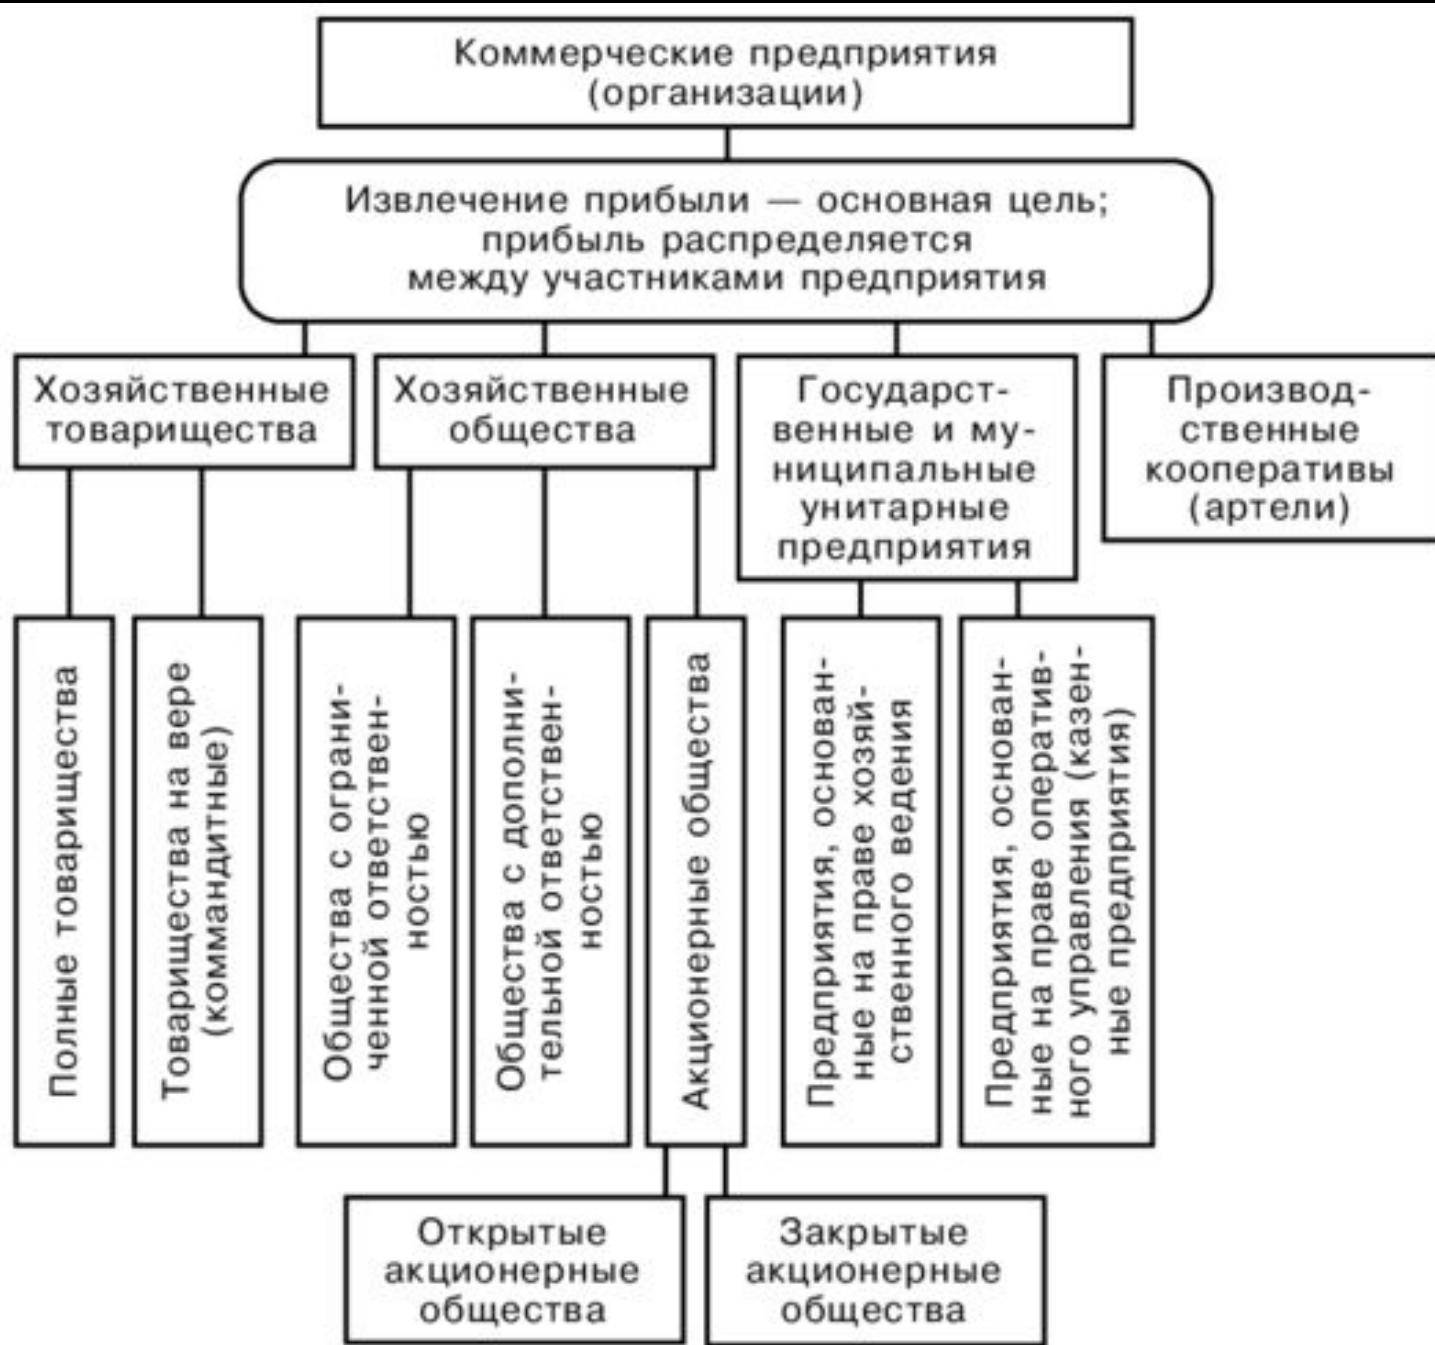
Коммерческие предприятия (организации)

Извлечение прибыли — основная цель; прибыль распределяется между участниками предприятия

Хозяйственные товарищества

Хозяйственные общества

Государственные и муниципальные унитарные предприятия

Производственные кооперативы (артели)

Полные товарищества

Товарищества на вере (коммандитные)

Общества с ограниченной ответственностью

Общества с дополнительной ответственностью

Акционерные общества

Предприятия, основанные на праве хозяйственного ведения

Предприятия, основанные на праве оперативного управления (казенные предприятия)

Открытые акционерные общества

Закрытые акционерные общества